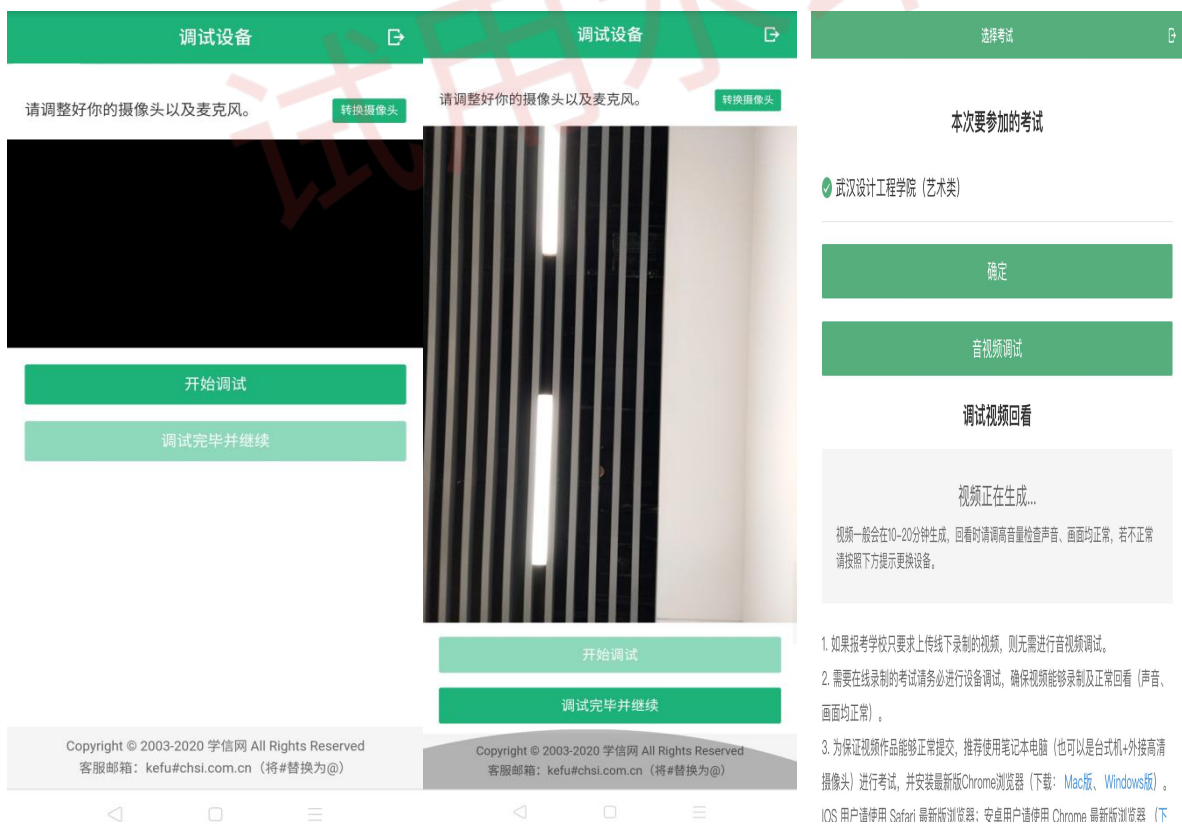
调试设备

请调整好你的摄像头以及麦克风。

转换摄像头

开始调试

调试完毕并继续

Copyright © 2003-2020 学信网 All Rights Reserved
客服邮箱：kefu#chsi.com.cn（将#替换为@）

调试设备

请调整好你的摄像头以及麦克风。

转换摄像头

开始调试

调试完毕并继续

Copyright © 2003-2020 学信网 All Rights Reserved
客服邮箱：kefu#chsi.com.cn（将#替换为@）

选择考试

本次要参加的考试

武汉设计工程学院（艺术类）

确定

音视频调试

调试视频回看

视频正在生成...

视频一般会在10-20分钟生成，回看时请调高音量检查声音、画面均正常，若不正常请按照下方提示更换设备。

1. 如果报考学校只要求上传线下录制的视频，则无需进行音视频调试。

2. 需要在线录制的考试请务必进行设备调试，确保视频能够录制及正常回看（声音、画面均正常）。

3. 为保证视频作品能够正常提交，推荐使用笔记本电脑（也可以是台式机+外接高清摄像头）进行考试，并安装最新版Chrome浏览器（下载：Mac版、Windows版）。IOS 用户请使用 Safari 最新版浏览器；安卓用户请使用 Chrome 最新版浏览器（下 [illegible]